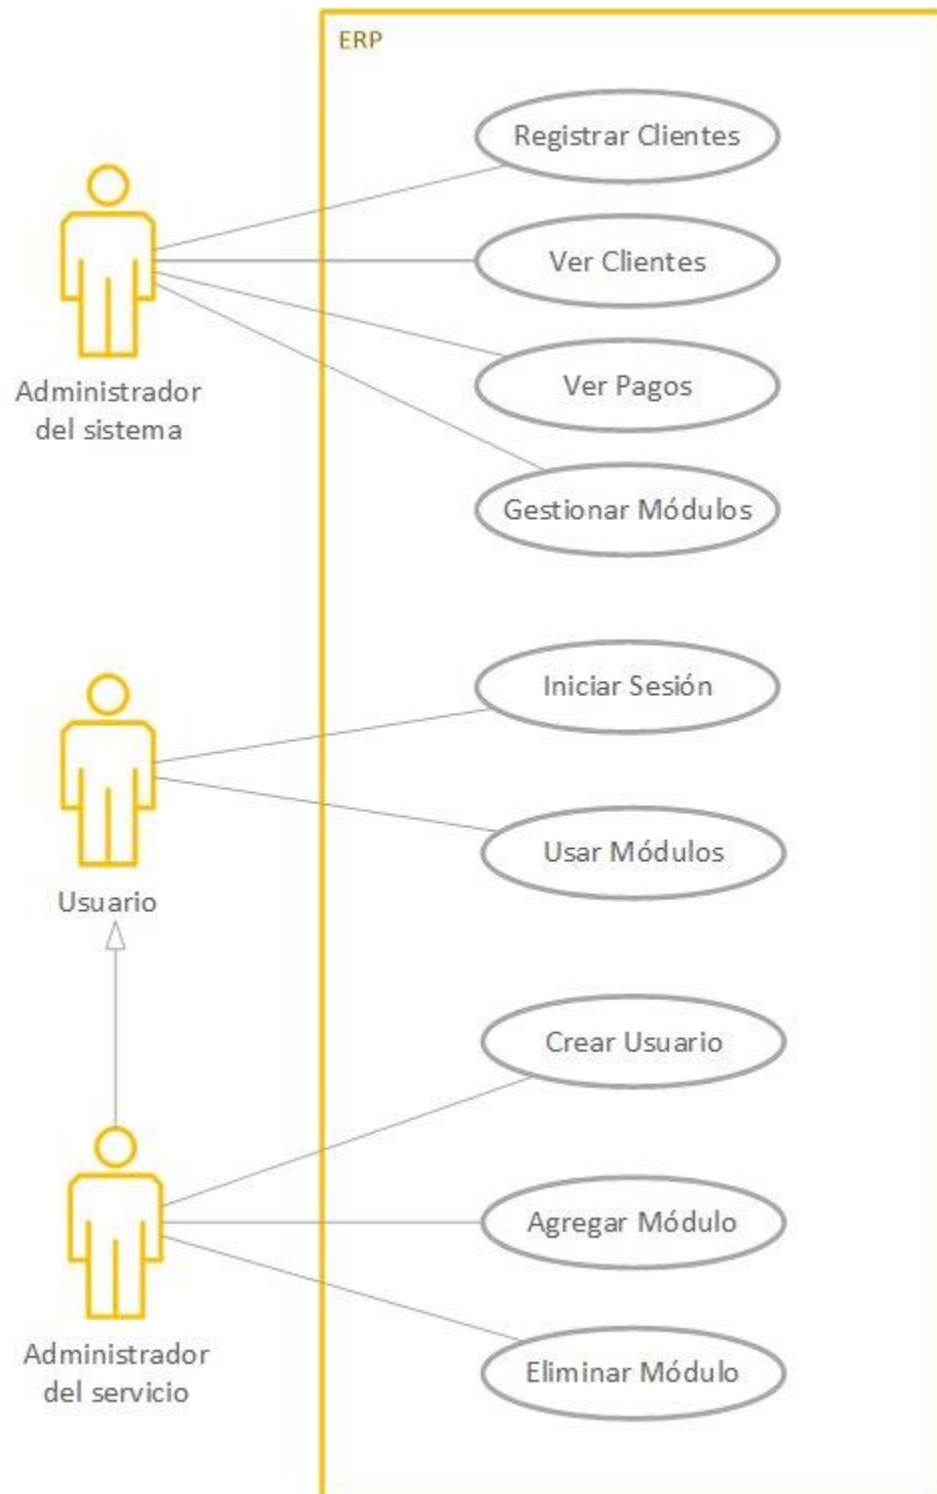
ERP

Administrador del sistema

Registrar Clientes

Ver Clientes

Ver Pagos

Gestionar Módulos

Usuario

Iniciar Sesión

Usar Módulos

Administrador del servicio

Crear Usuario

Agregar Módulo

Eliminar Módulo